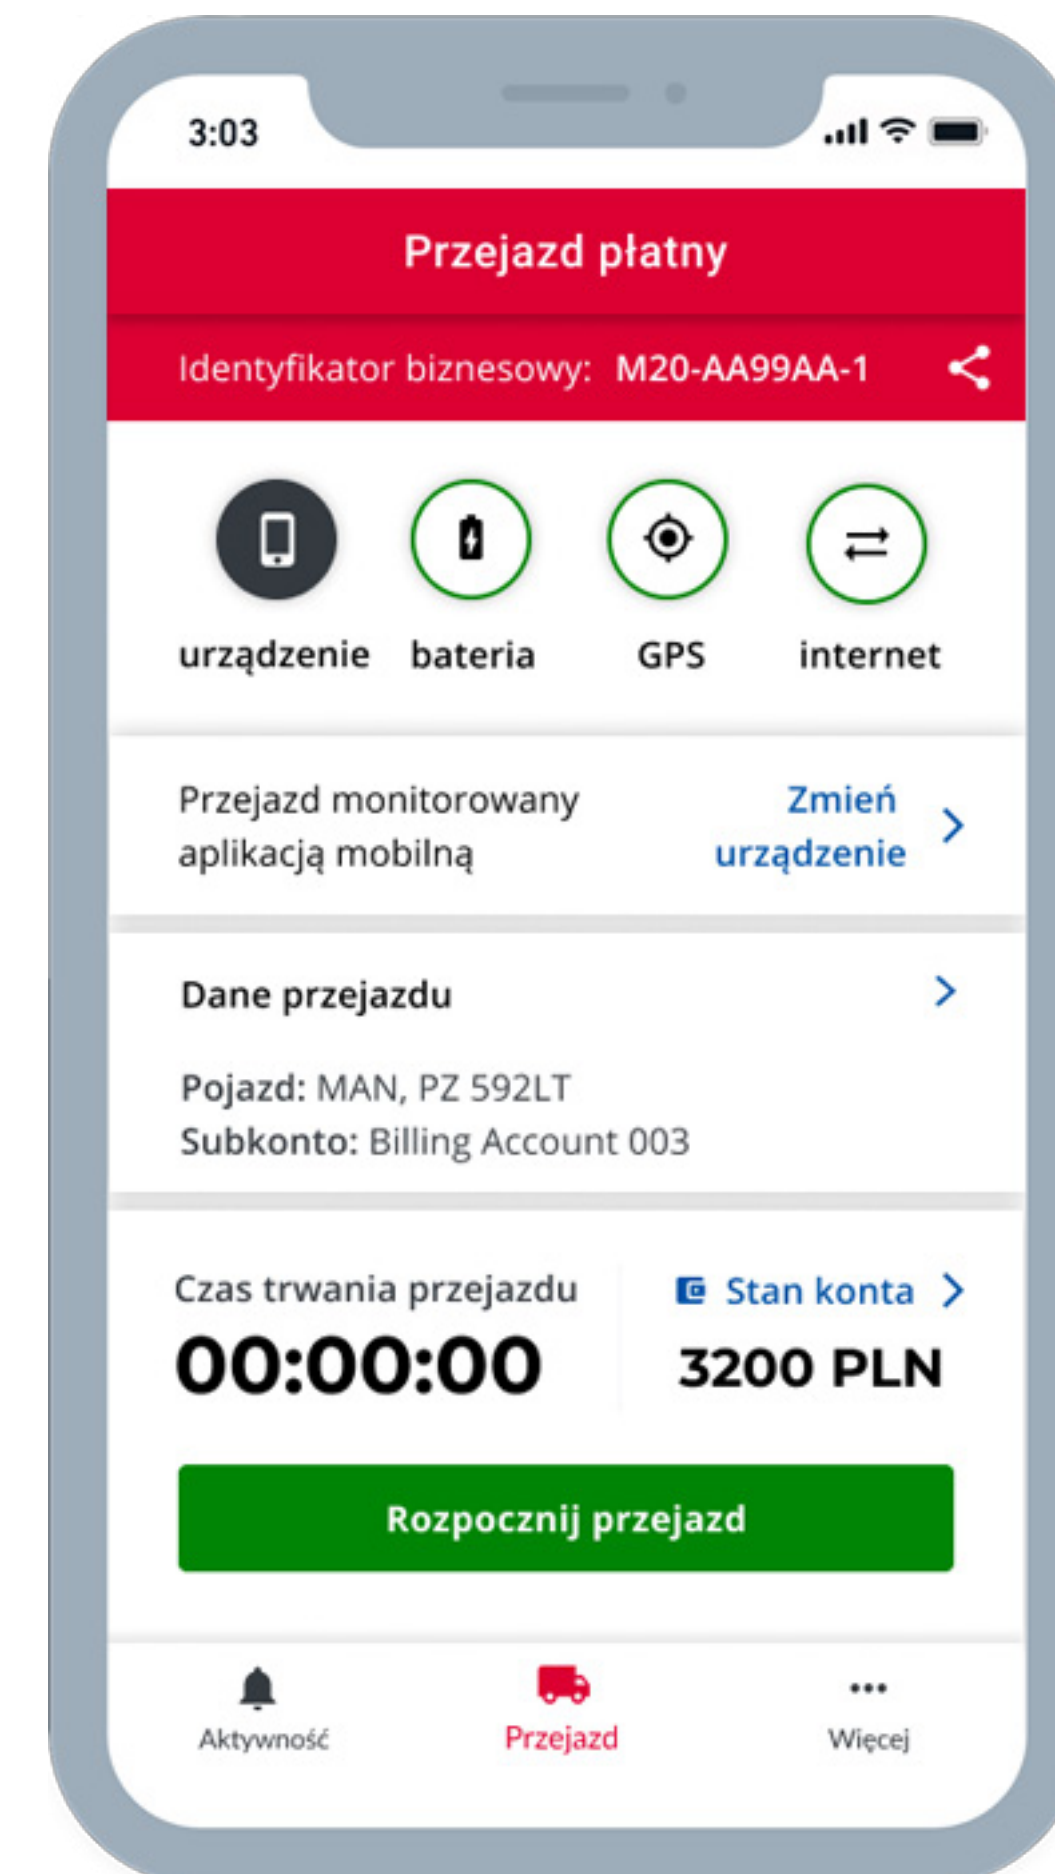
3:03

Przejazd płatny

Identyfikator biznesowy: M20-AA99AA-1

urządzenie bateria GPS internet

Przejazd monitorowany aplikacją mobilną

Zmień urządzenie

Dane przejazdu

Pojazd: MAN, PZ 592LT
Subkonto: Billing Account 003

Czas trwania przejazdu
00:00:00

Stan konta
3200 PLN

Rozpocznij przejazd

Aktywność Przejazd Więcej